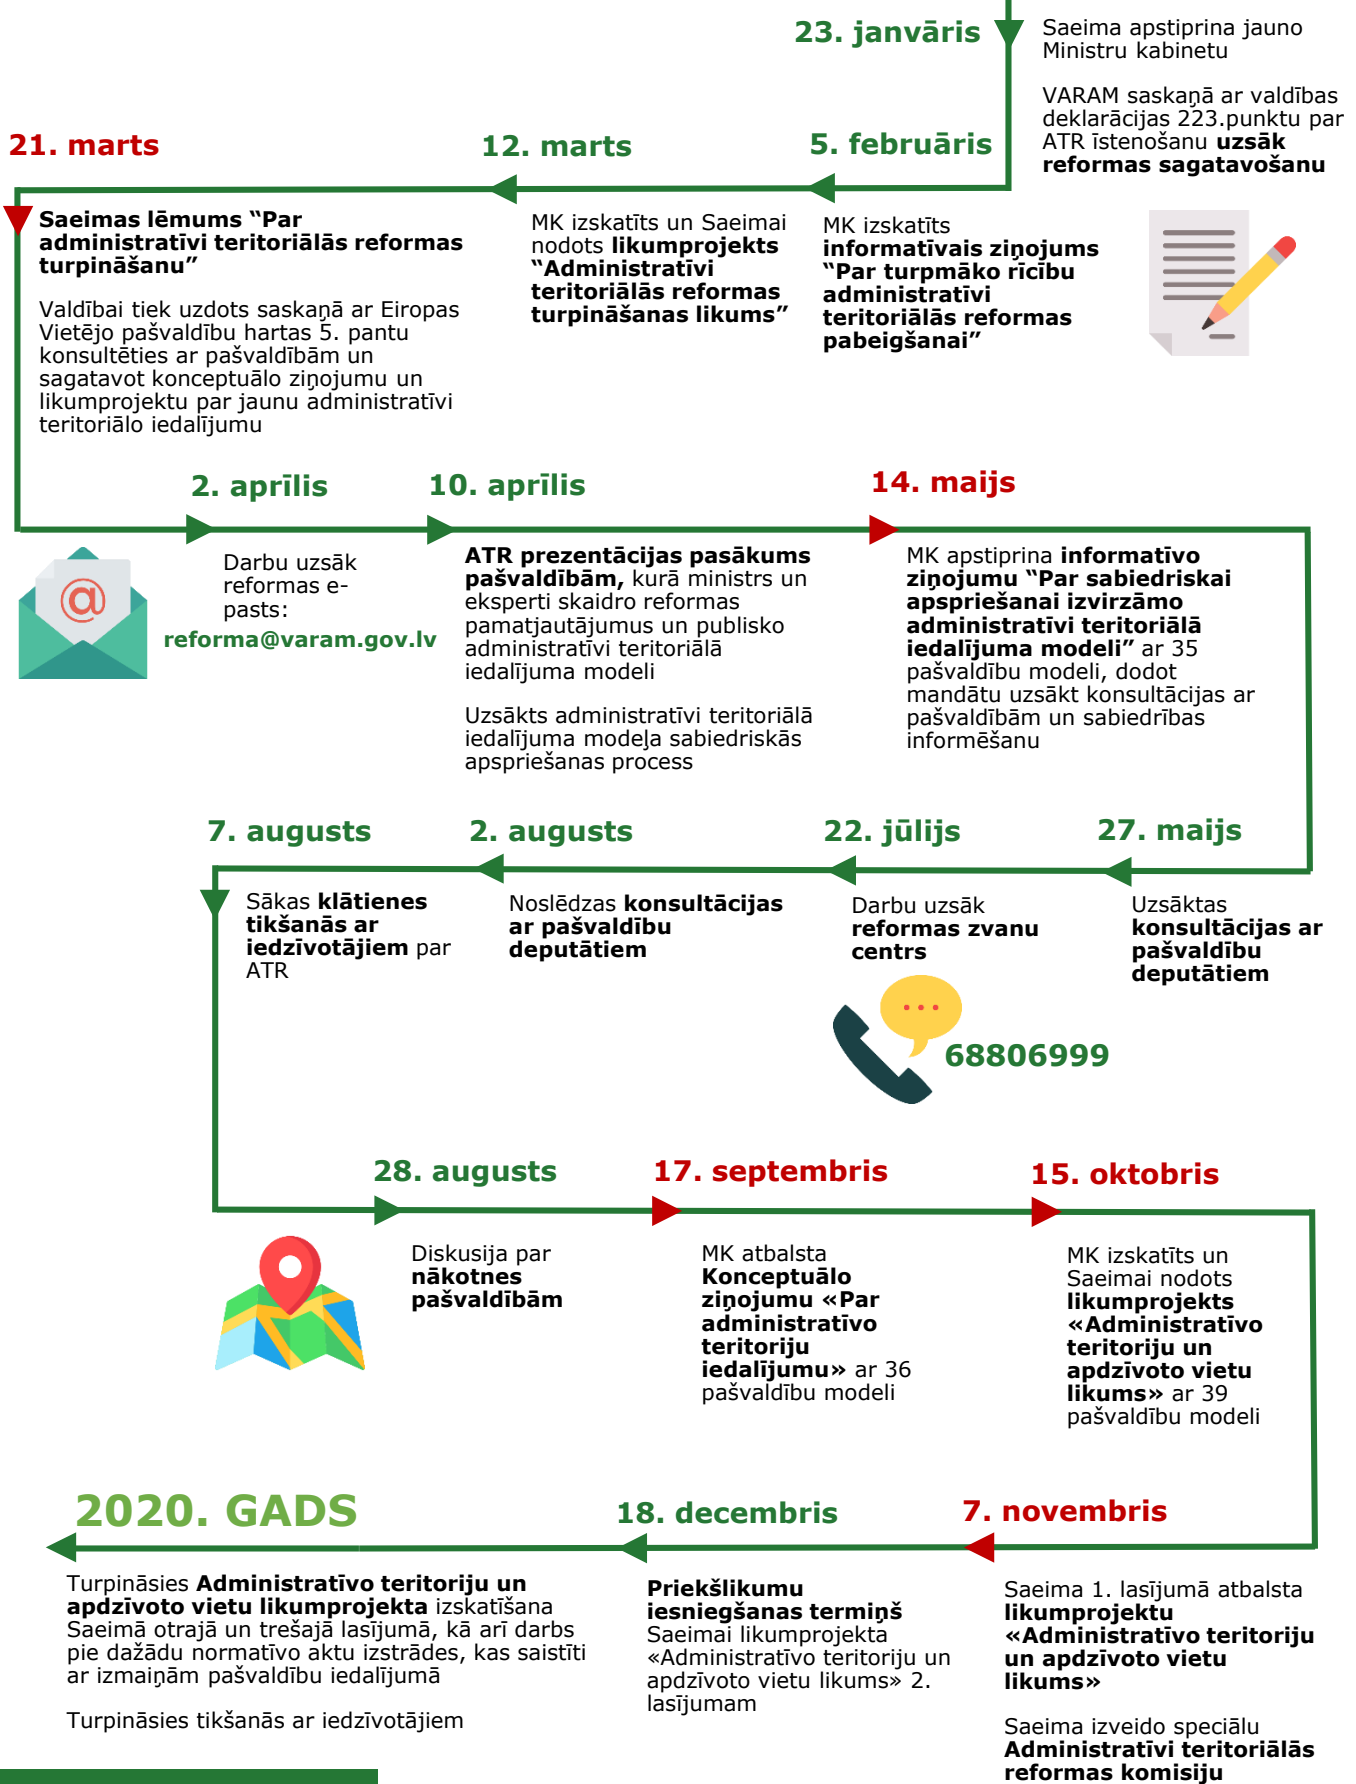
23. janvāris

Saeima apstiprina jauno Ministru kabinetu

VARAM saskaņā ar valdības deklarācijas 223.punktu par ATR īstenošanu **uzsāk reformas sagatavošanu**

21. marts

12. marts

5. februāris

**Saeimas lēmums "Par administratīvi teritoriālās reformas turpināšanu"**

Valdībai tiek uzdots saskaņā ar Eiropas Vietējo pašvaldību hartas 5. pantu konsultēties ar pašvaldībām un sagatavot konceptuālo ziņojumu un likumprojektu par jaunu administratīvi teritoriālo iedalījumu

MK izskatīts un Saeimai nodots **likumprojekts "Administratīvi teritoriālās reformas turpināšanas likums"**

MK izskatīts **informatīvais ziņojums "Par turpmāko rīcību administratīvi teritoriālās reformas pabeigšanai"**

2. aprīlis

10. aprīlis

14. maijs

Darbu uzsāk reformas e-pasts:

reforma@varam.gov.lv

**ATR prezentācijas pasākums pašvaldībām,** kurā ministrs un eksperti skaidro reformas pamatjautājumus un publisko administratīvi teritoriālā iedalījuma modeli

Uzsākts administratīvi teritoriālā iedalījuma modeļa sabiedriskās apspriešanas process

MK apstiprina **informatīvo ziņojumu "Par sabiedriskai apspriešanai izvirzāmo administratīvi teritoriālā iedalījuma modeli"** ar 35 pašvaldību modeli, dodot mandātu uzsākt konsultācijas ar pašvaldībām un sabiedrības informēšanu

7. augusts

2. augusts

22. jūlijs

27. maijs

Sākas **klātienes tikšanās ar iedzīvotājiem** par ATR

Noslēdzas **konsultācijas ar pašvaldību deputātiem**

Darbu uzsāk **reformas zvanu centrs**

Uzsāktas **konsultācijas ar pašvaldību deputātiem**

...

68806999

28. augusts

17. septembris

15. oktobris

Diskusija par **nākotnes pašvaldībām**

MK atbalsta **Konceptuālo ziņojumu «Par administratīvo teritoriju iedalījumu»** ar 36 pašvaldību modeli

MK izskatīts un Saeimai nodots **likumprojekts «Administratīvo teritoriju un apdzīvoto vietu likums»** ar 39 pašvaldību modeli

2020. GADS

18. decembris

7. novembris

Turpināsies **Administratīvo teritoriju un apdzīvoto vietu likumprojekta** izskatīšana Saeimā otrajā un trešajā lasījumā, kā arī darbs pie dažādu normatīvo aktu izstrādes, kas saistīti ar izmaiņām pašvaldību iedalījumā

Turpināsies tikšanās ar iedzīvotājiem

**Priekšlikumu iesniegšanas termiņš** Saeimai likumprojekta «Administratīvo teritoriju un apdzīvoto vietu likums» 2. lasījumam

Saeima 1. lasījumā atbalsta **likumprojektu «Administratīvo teritoriju un apdzīvoto vietu likums»**

Saeima izveido speciālu **Administratīvi teritoriālās reformas komisiju**